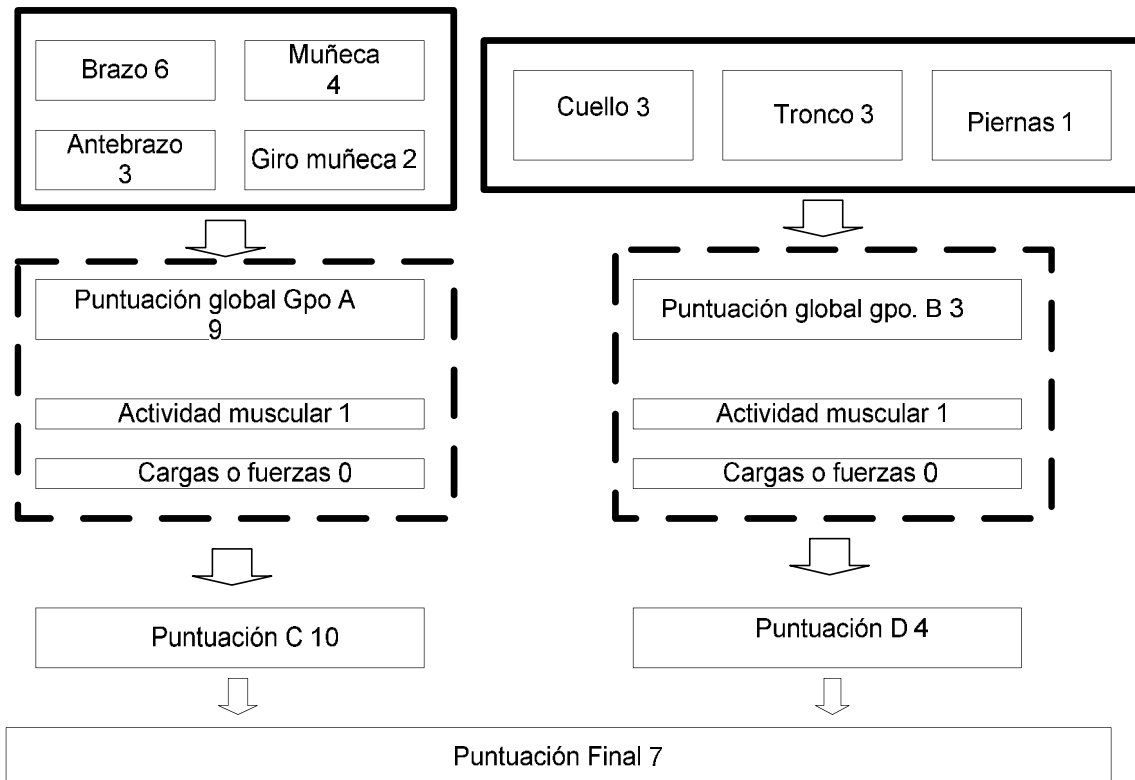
Brazo 6

Muñeca 4

Antebrazo 3

Giro muñeca 2

Cuello 3

Tronco 3

Piernas 1

Puntuación global Gpo A 9

Actividad muscular 1

Cargas o fuerzas 0

Puntuación global gpo. B 3

Actividad muscular 1

Cargas o fuerzas 0

Puntuación C 10

Puntuación D 4

Puntuación Final 7